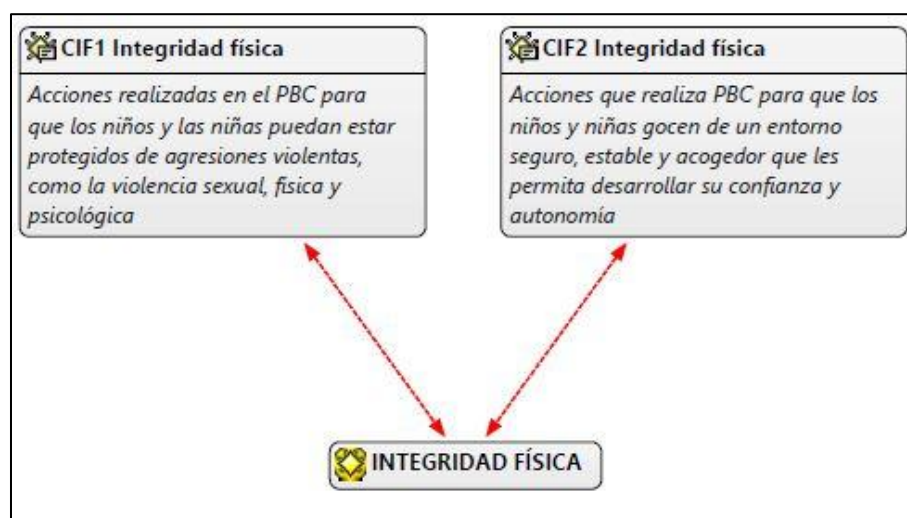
CIF1 Integridad física

Acciones realizadas en el PBC para que los niños y las niñas puedan estar protegidos de agresiones violentas, como la violencia sexual, física y psicológica

CIF2 Integridad física

Acciones que realiza PBC para que los niños y niñas gocen de un entorno seguro, estable y acogedor que les permita desarrollar su confianza y autonomía

INTEGRIDAD FÍSICA